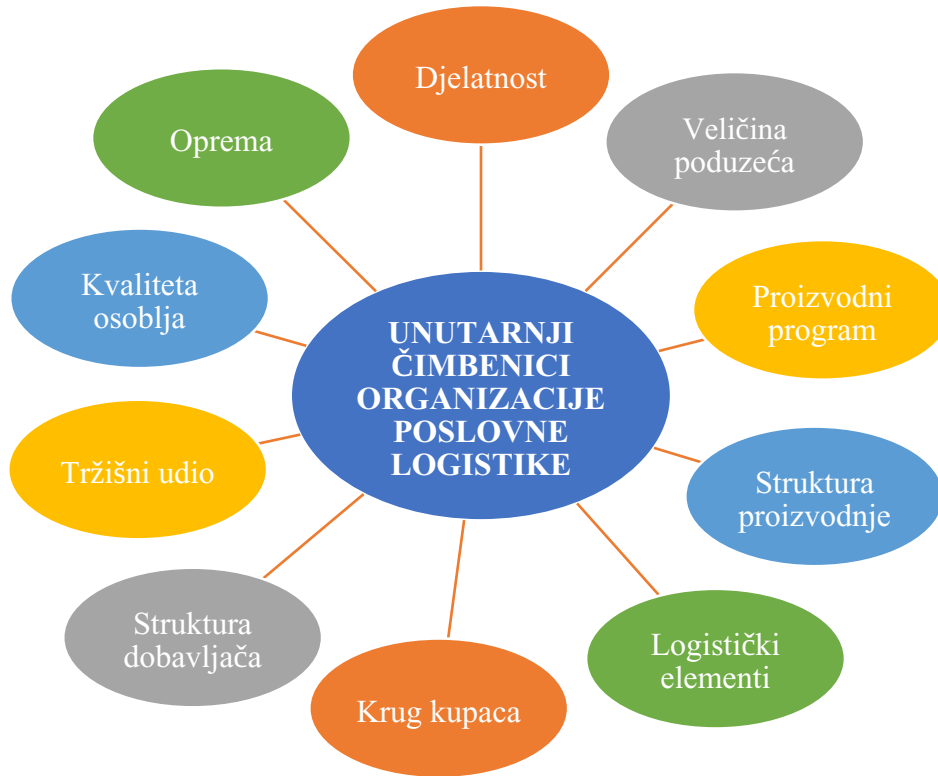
UNUTARNJI ČIMBENICI ORGANIZACIJE POSLOVNE LOGISTIKE

Djelatnost

Veličina poduzeća

Proizvodni program

Struktura proizvodnje

Logistički elementi

Krug kupaca

Struktura dobavljača

Tržišni udio

Kvaliteta osoblja

Oprema